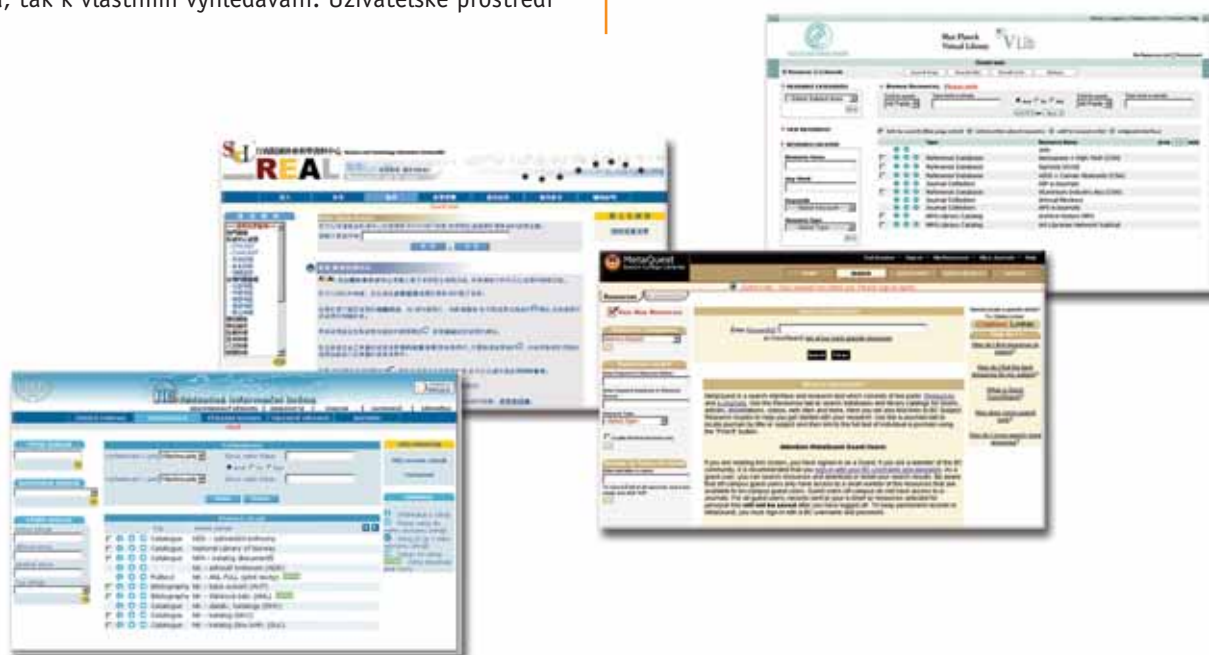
, tak k vlastním vyhledávání. Uživatelské prostředí

Max Planck Virtual Library

VLib

REAL

MetaQuest

Resources

Find New Resources

MetaQuest Guest Users

Národní informační brána

Catalogue
Catalogue
Catalogue
Catalogue
Fulltext
Bibliography
Bibliography
Catalogue
Catalogue
Catalogue

National Library of Norway